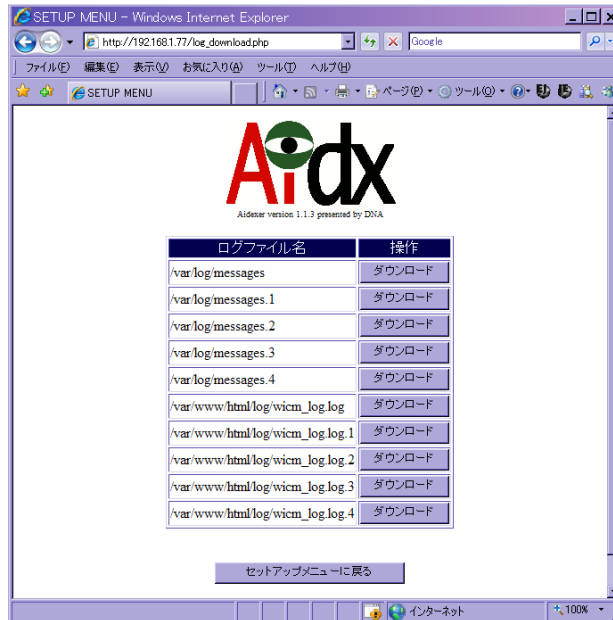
SETUP MENU – Windows Internet Explorer

http://192.168.1.77/log_download.php

Google

ファイル(F) 編集(E) 表示(V) お気に入り(A) ツール(T) ヘルプ(H)

SETUP MENU

ページ(P) ツール(O)

Aidx

Aidexer version 1.1.3 presented by DNA

| ログファイル名 | 操作 |
|---|---|
| /var/log/messages | ダウンロード |
| /var/log/messages.1 | ダウンロード |
| /var/log/messages.2 | ダウンロード |
| /var/log/messages.3 | ダウンロード |
| /var/log/messages.4 | ダウンロード |
| /var/www/html/log/wicm_log.log | ダウンロード |
| /var/www/html/log/wicm_log.log.1 | ダウンロード |
| /var/www/html/log/wicm_log.log.2 | ダウンロード |
| /var/www/html/log/wicm_log.log.3 | ダウンロード |
| /var/www/html/log/wicm_log.log.4 | ダウンロード |

セットアップメニューに戻る

インターネット

100%